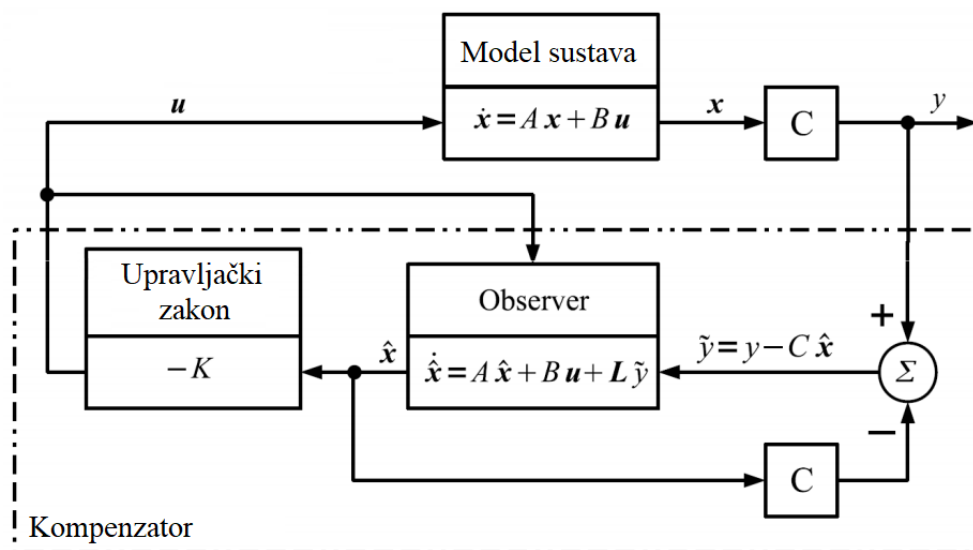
Model sustava

$\dot{\boldsymbol{x}} = A\,\boldsymbol{x} + B\,\boldsymbol{u}$

$\boldsymbol{u}$

$\boldsymbol{x}$

C

$y$

Upravljački zakon

$-K$

Observer

$\dot{\hat{\boldsymbol{x}}} = A\,\hat{\boldsymbol{x}} + B\,\boldsymbol{u} + \boldsymbol{L}\,\tilde{y}$

$\hat{\boldsymbol{x}}$

$\tilde{y} = y - C\,\hat{\boldsymbol{x}}$

+

$\Sigma$

−

C

Kompenzator